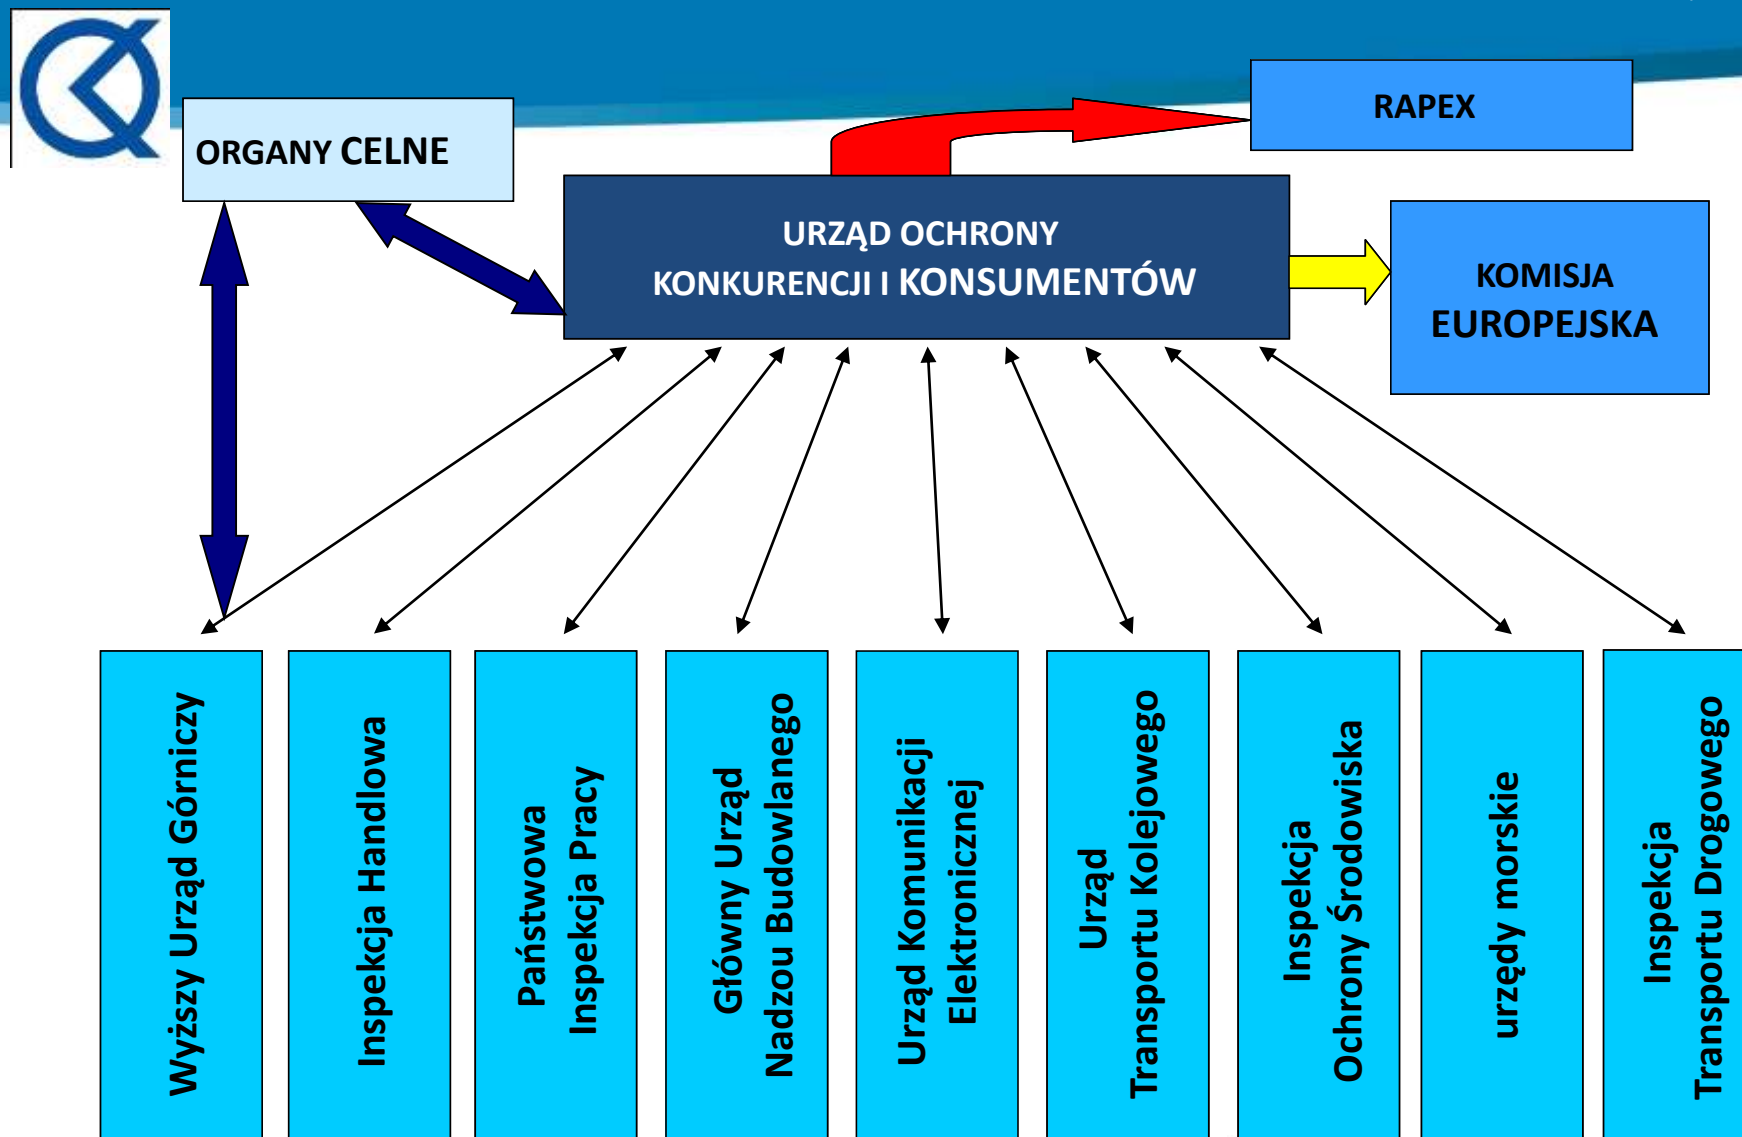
ORGANY CELNE

RAPEX

URZĄD OCHRONY KONKURENCJI I KONSUMENTÓW

KOMISJA EUROPEJSKA

Wyższy Urząd Górniczy

Inspekcja Handlowa

Państwowa Inspekcja Pracy

Główny Urząd Nadzou Budowlanego

Urząd Komunikacji Elektronicznej

Urząd Transportu Kolejowego

Inspekcja Ochrony Środowiska

urzędy morskie

Inspekcja Transportu Drogowego